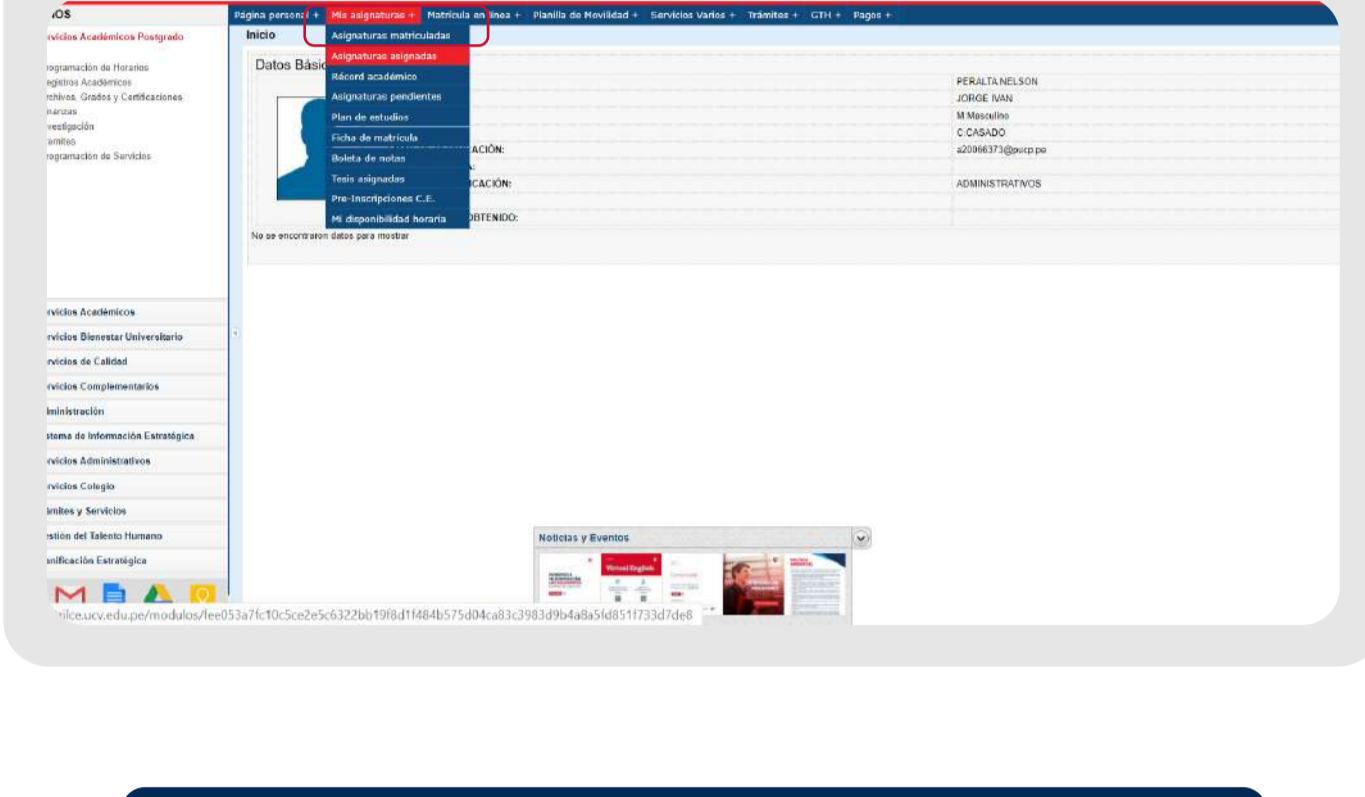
IOS
rvicios Académicos Postgrado

rogramación de Horarios
egistros Académicos
rchivos, Grados y Certificaciones
nanzas
vestigación
ámites
rogramación de Servicios

Página personal + Mis asignaturas + Matrícula en línea + Planilla de Movilidad + Servicios Varios + Trámites + GTH + Pagos +

Inicio

Datos Básic

Asignaturas matriculadas
Asignaturas asignadas
Récord académico
Asignaturas pendientes
Plan de estudios
Ficha de matrícula
Boleta de notas
Tesis asignadas
Pre-Inscripciones C.E.
Mi disponibilidad horaria

ACIÓN:
CACIÓN:
OBTENIDO:

PERALTA NELSON
JORGE IVAN
M Masculino
C:CASADO
a20066373@pucp.pe
ADMINISTRATIVOS

No se encontraron datos para mostrar

rvicios Académicos
rvicios Bienestar Universitario
rvicios de Calidad
rvicios Complementarios
ministración
stema de Información Estratégica
rvicios Administrativos
rvicios Colegio
ámites y Servicios
estión del Talento Humano
anificación Estratégica

Noticias y Eventos

Virtual English

rilce.ucv.edu.pe/modulos/fee053a7fc10c5ce2e5c6322bb19f8d1f484b575d04ca83c3983d9b4a8a5fd851f733d7de8